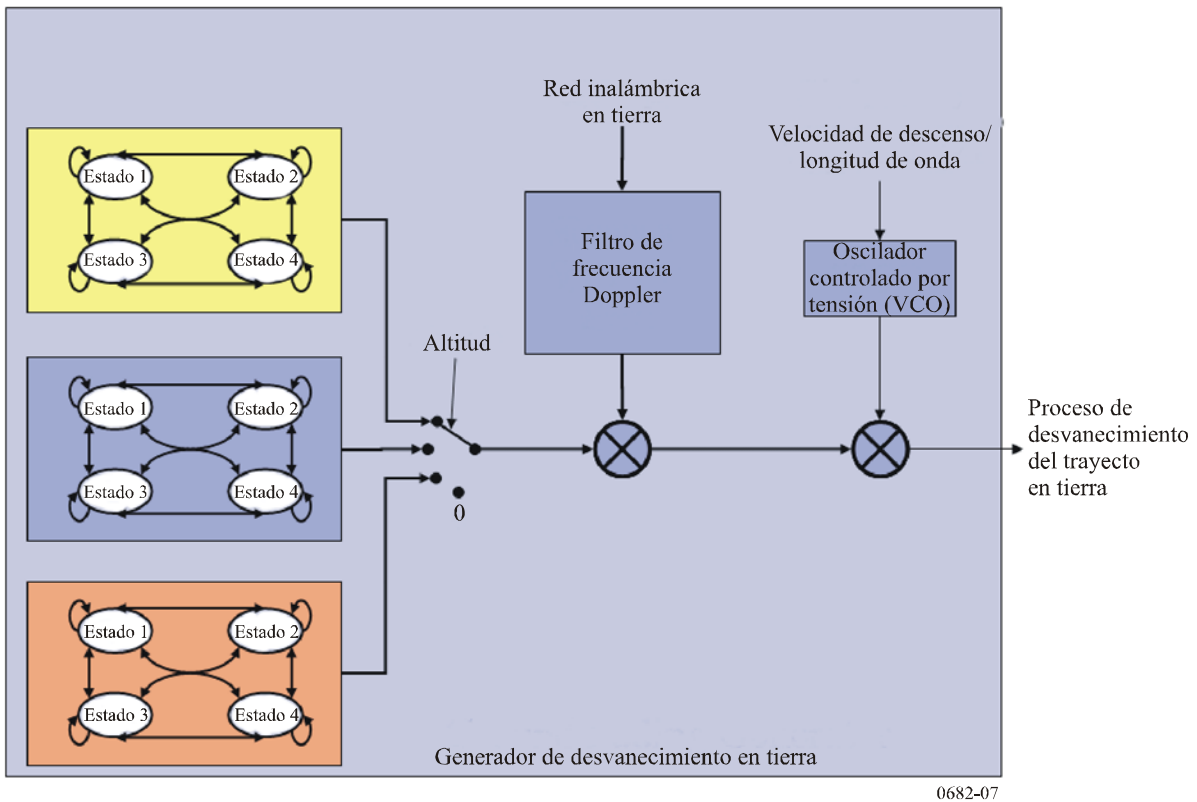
Red inalámbrica en tierra

Velocidad de descenso/ longitud de onda

Estado 1
Estado 2
Estado 3
Estado 4

Filtro de frecuencia Doppler

Oscilador controlado por tensión (VCO)

Altitud

Estado 1
Estado 2
Estado 3
Estado 4

0

Proceso de desvanecimiento del trayecto en tierra

Estado 1
Estado 2
Estado 3
Estado 4

Generador de desvanecimiento en tierra

0682-07